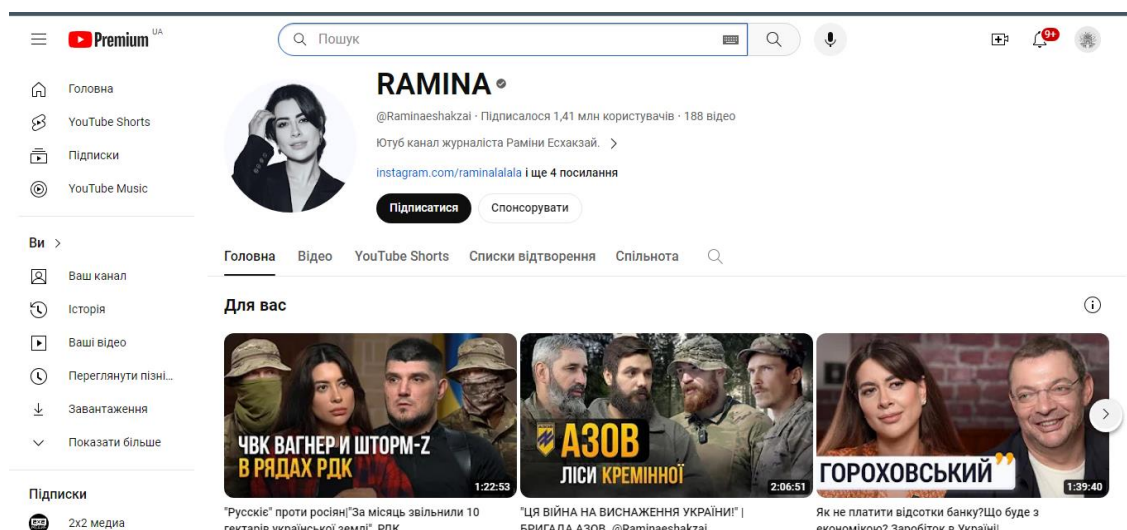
Premium UA

Пошук

9+

Головна
YouTube Shorts
Підписки
YouTube Music

Ви >
Ваш канал
Історія
Ваші відео
Переглянути пізні...
Завантаження
Показати більше

Підписки
2x2 медиа

RAMINA
@Raminaeshakzai · Підписалося 1,41 млн користувачів · 188 відео
Ютуб канал журналіста Раміни Есхакзай. >
instagram.com/raminalalala і ще 4 посилання
Підписатися
Спонсорувати

Головна
Відео
YouTube Shorts
Списки відтворення
Спільнота

Для вас

ЧВК ВАГНЕР И ШТОРМ-Z В РЯДАХ РДК
1:22:53
"Русские" проти росіян|"За місяць звільнили 10 гектарів української землі". РДК

АЗОВ ЛІСИ КРЕМІННОЇ
2:06:51
"ЦЯ ВІЙНА НА ВИСНАЖЕННЯ УКРАЇНИ!" | БРИГАДА АЗОВ. @Raminaeshakzai

ГОРОХОВСЬКИЙ
1:39:40
Як не платити відсотки банку?Що буде з економікою? Заробіток в Україні